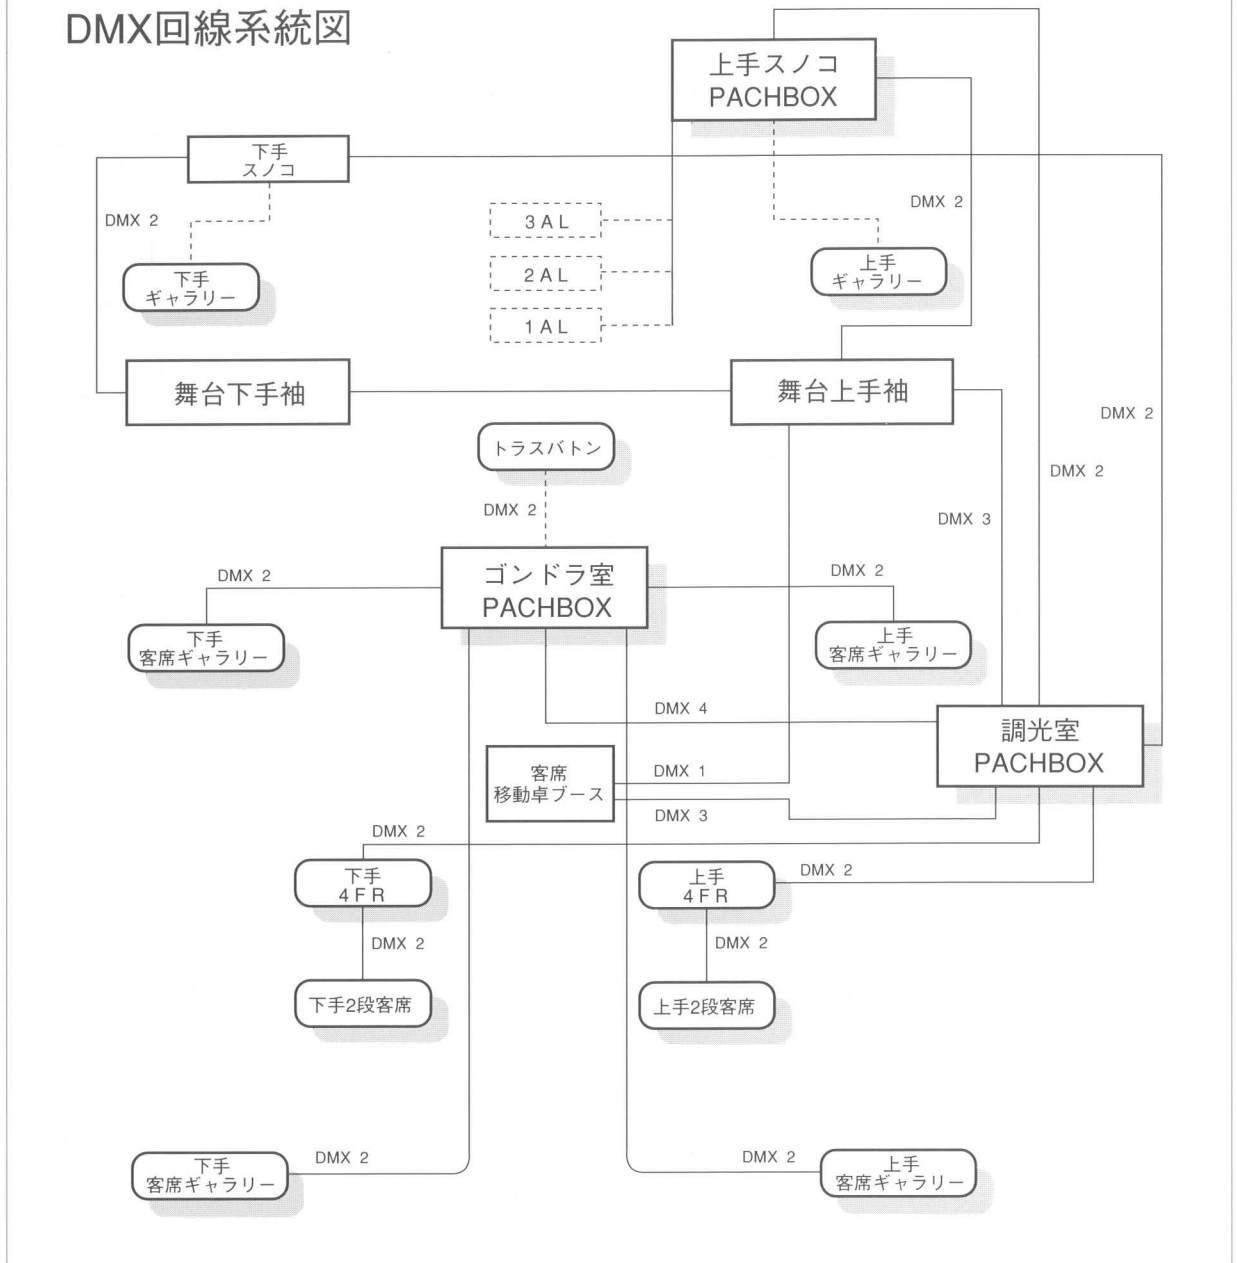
DMX回線系統図

上手スノコ
PACHBOX

下手
スノコ

DMX 2

下手
ギャラリー

3AL

2AL

1AL

DMX 2

上手
ギャラリー

舞台下手袖

舞台上手袖

DMX 2

DMX 2

トラスバトン

DMX 2

DMX 3

DMX 2

ゴンドラ室
PACHBOX

DMX 2

下手
客席ギャラリー

上手
客席ギャラリー

DMX 4

調光室
PACHBOX

客席
移動卓ブース

DMX 1

DMX 3

DMX 2

下手
4FR

上手
4FR

DMX 2

DMX 2

DMX 2

下手2段客席

上手2段客席

下手
客席ギャラリー

DMX 2

DMX 2

上手
客席ギャラリー